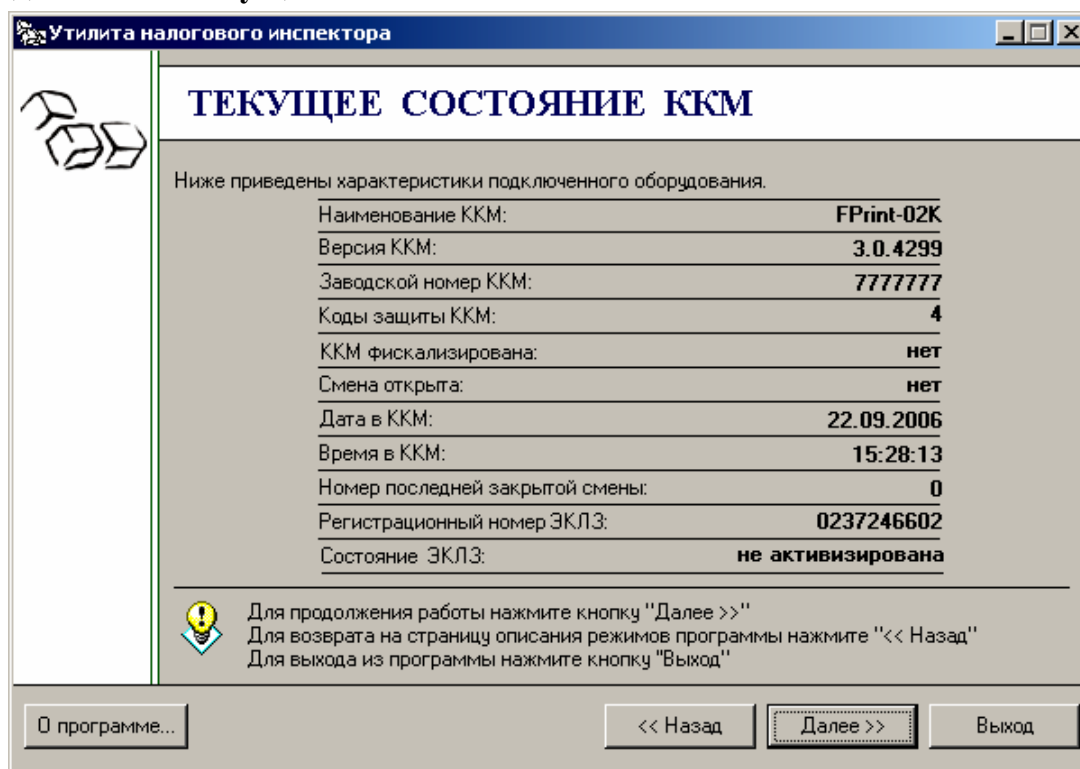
Утилита налогового инспектора

ТЕКУЩЕЕ СОСТОЯНИЕ ККМ

Ниже приведены характеристики подключенного оборудования.

| | |
|---|---|
| Наименование ККМ: | FPrint-02K |
| Версия ККМ: | 3.0.4299 |
| Заводской номер ККМ: | 7777777 |
| Коды защиты ККМ: | 4 |
| ККМ фискализирована: | нет |
| Смена открыта: | нет |
| Дата в ККМ: | 22.09.2006 |
| Время в ККМ: | 15:28:13 |
| Номер последней закрытой смены: | 0 |
| Регистрационный номер ЭКЛЗ: | 0237246602 |
| Состояние ЭКЛЗ: | не активизирована |

Для продолжения работы нажмите кнопку "Далее >>"
Для возврата на страницу описания режимов программы нажмите "<< Назад"
Для выхода из программы нажмите кнопку "Выход"

О программе... | << Назад | Далее >> | Выход